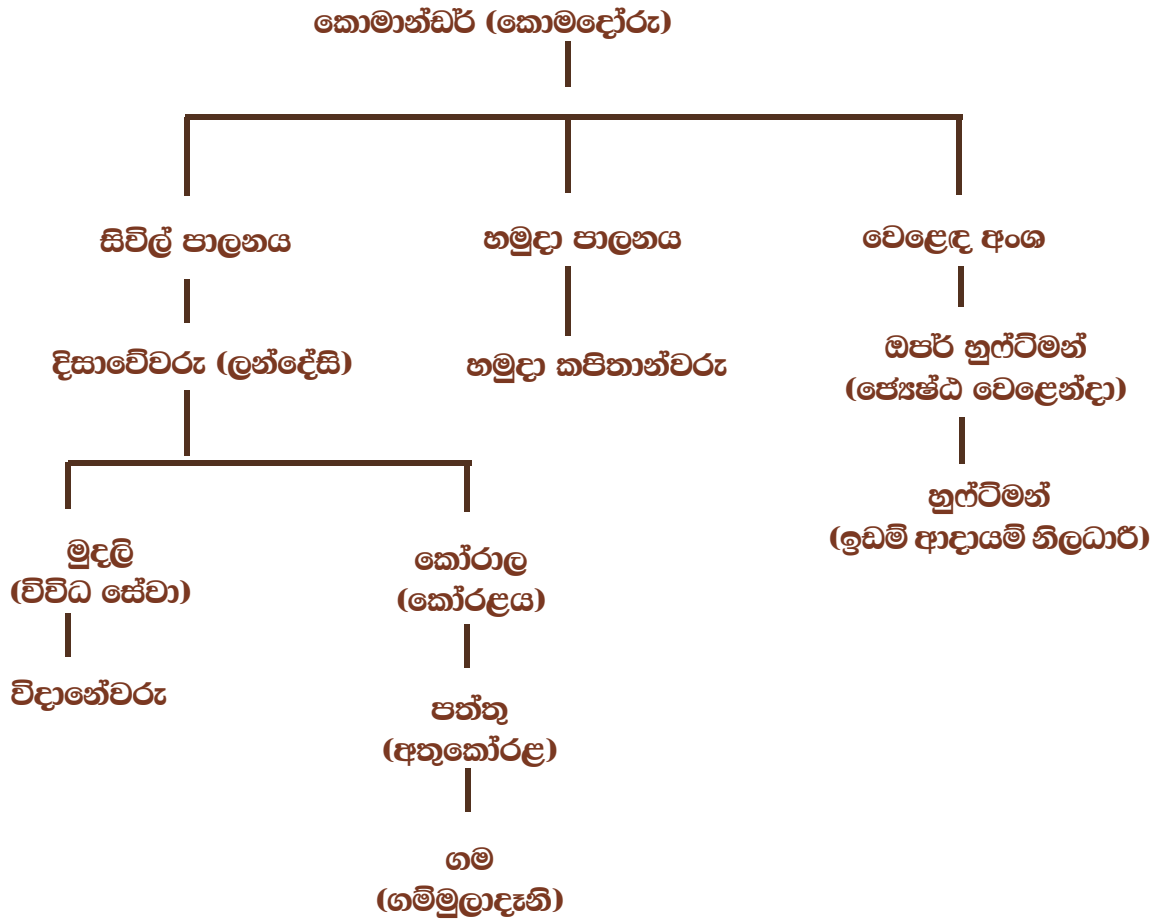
කොමාන්ඩර් (කොමදෝරු)

සිවිල් පාලනය

හමුදා පාලනය

වෙළෙඳ අංශ

දිසාවේවරු (ලන්දේසි)

හමුදා කපිතාන්වරු

ඔපර් හුෆ්ට්මන් (ජ්‍යෙෂ්ඨ වෙළෙන්දා)

හුෆ්ට්මන් (ඉඩම් ආදායම් නිලධාරී)

මුදලි (විවිධ සේවා)

විදානේවරු

කෝරාල (කෝරළය)

පත්තු (අතුකෝරළ)

ගම (ගම්මුලාදෑනි)